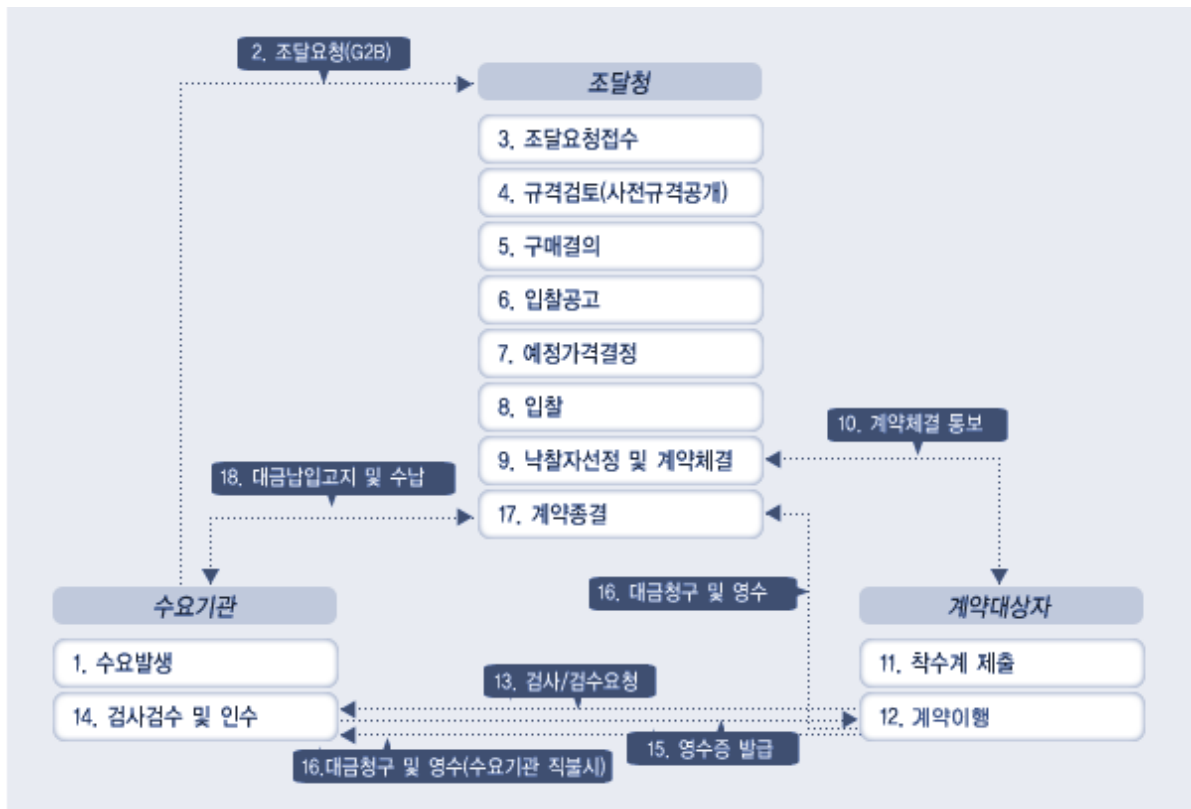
2. 조달요청(G2B)

조달청

3. 조달요청접수

4. 규격검토(사전규격공개)

5. 구매결의

6. 입찰공고

7. 예정가격결정

8. 입찰

10. 계약체결 통보

9. 낙찰자선정 및 계약체결

18. 대금납입고지 및 수납

17. 계약종결

16. 대금청구 및 영수

수요기관

계약대상자

1. 수요발생

11. 착수계 제출

13. 검사/검수요청

14. 검사검수 및 인수

12. 계약이행

15. 영수증 발급

16.대금청구 및 영수(수요기관 직불시)